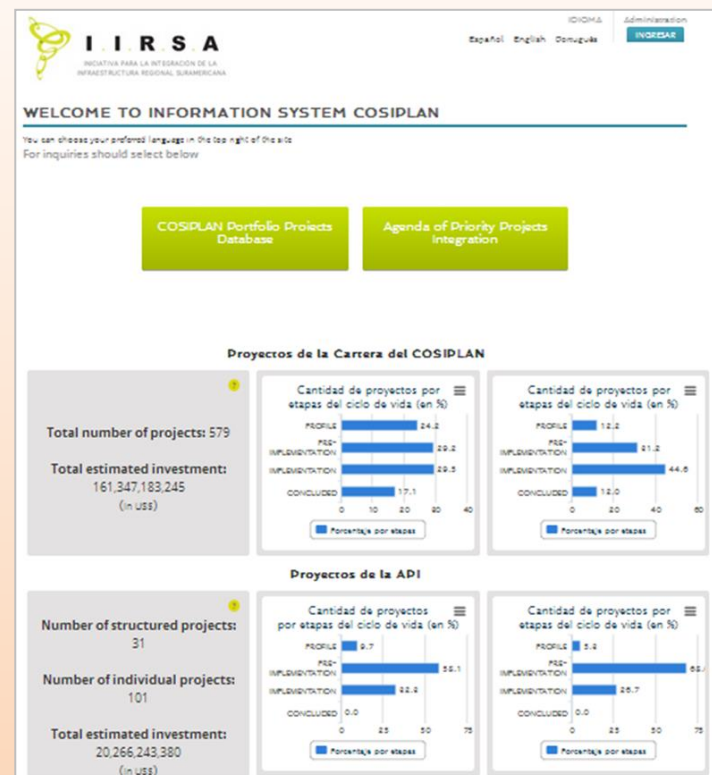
I.I.R.S.A
INICIATIVA PARA LA INTEGRACIÓN DE LA INFRAESTRUCTURA REGIONAL SURAMERICANA

IDIOMA
Español English Português

Administración
INGRESAR

WELCOME TO INFORMATION SYSTEM COSIPLAN

You can choose your preferred language in the top right of the site
For inquiries should select below

COSIPLAN Portfolio Projects Database

Agenda of Priority Projects Integration

Proyectos de la Cartera del COSIPLAN

Total number of projects: 579

Total estimated investment:
161,347,183,245
(in US$)

Cantidad de proyectos por etapas del ciclo de vida (en %)

| Etapa | % |
|---|---|
| PROFILE | 24.2 |
| PRE-IMPLEMENTATION | 29.2 |
| IMPLEMENTATION | 29.5 |
| CONCLUDED | 17.1 |

0 10 20 30 40
Porcentaje por etapas

Cantidad de proyectos por etapas del ciclo de vida (en %)

| Etapa | % |
|---|---|
| PROFILE | 12.2 |
| PRE-IMPLEMENTATION | 31.2 |
| IMPLEMENTATION | 44.6 |
| CONCLUDED | 12.0 |

0 20 40 60
Porcentaje por etapas

Proyectos de la API

Number of structured projects:
31

Number of individual projects:
101

Total estimated investment:
20,266,243,380
(in US$)

Cantidad de proyectos por etapas del ciclo de vida (en %)

| Etapa | % |
|---|---|
| PROFILE | 9.7 |
| PRE-IMPLEMENTATION | 58.1 |
| IMPLEMENTATION | 32.3 |
| CONCLUDED | 0.0 |

0 25 50 75
Porcentaje por etapas

Cantidad de proyectos por etapas del ciclo de vida (en %)

| Etapa | % |
|---|---|
| PROFILE | 5.5 |
| PRE-IMPLEMENTATION | 68.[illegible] |
| IMPLEMENTATION | 26.7 |
| CONCLUDED | 0.0 |

0 25 50 75
Porcentaje por etapas